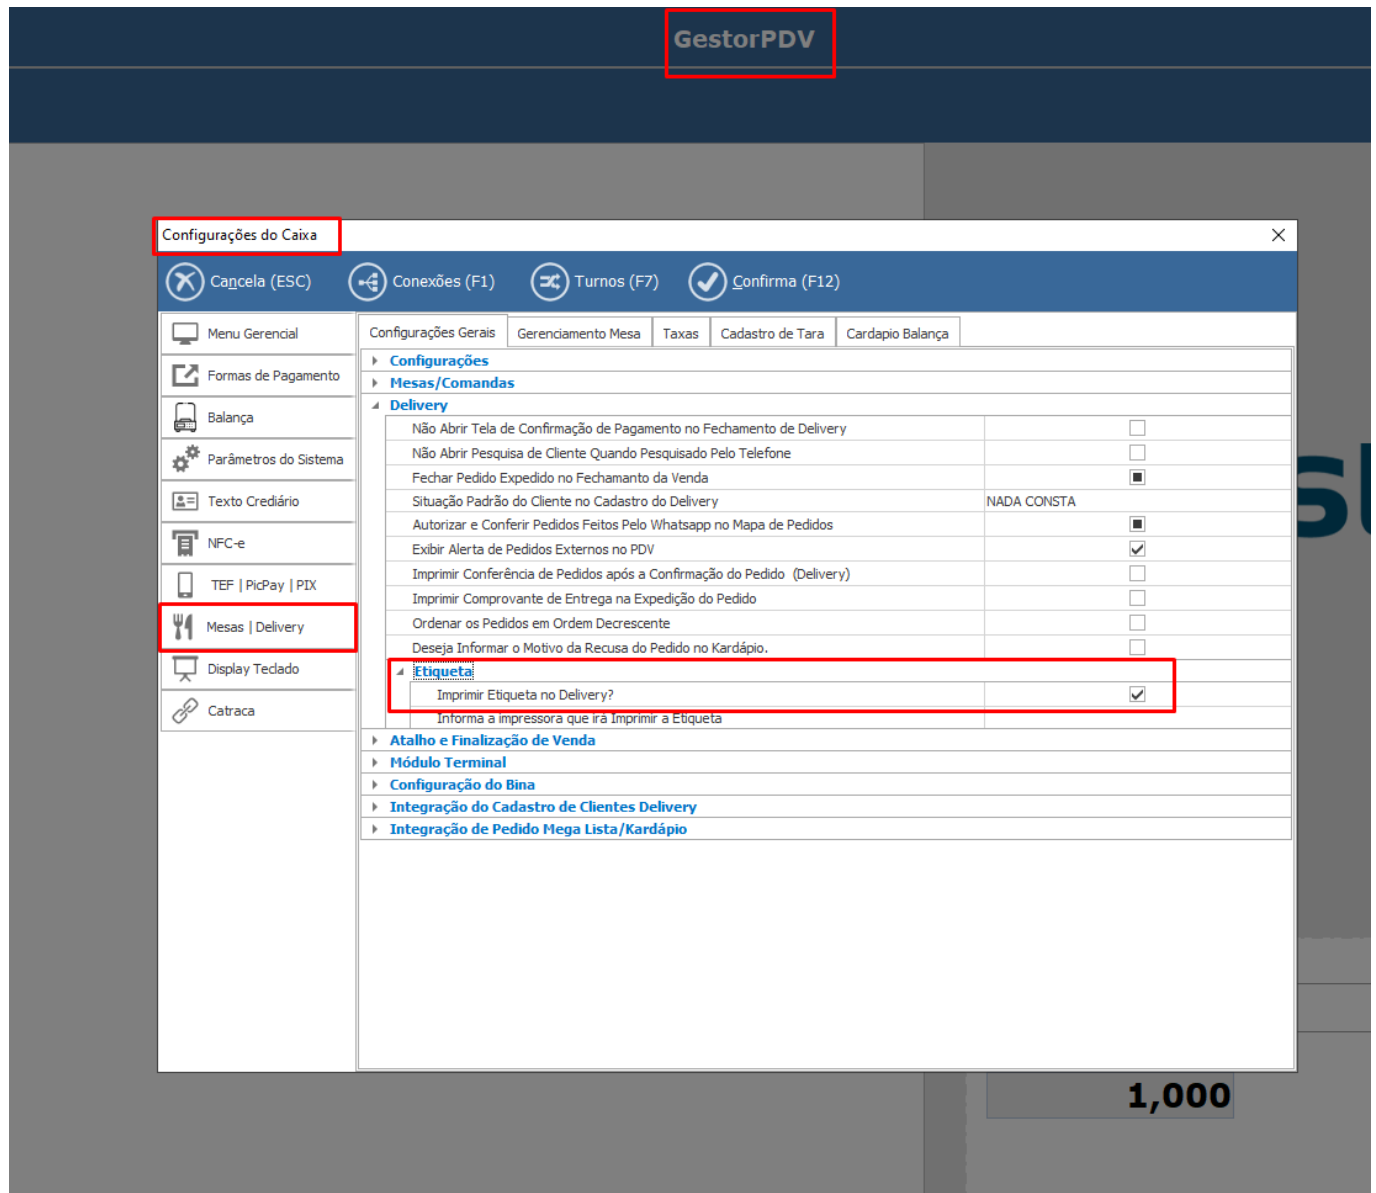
GestorPDV

Configurações do Caixa

Cancela (ESC) Conexões (F1) Turnos (F7) Confirma (F12)

Menu Gerencial
Formas de Pagamento
Balança
Parâmetros do Sistema
Texto Crediário
NFC-e
TEF | PicPay | PIX
Mesas | Delivery
Display Teclado
Catraca

Configurações Gerais | Gerenciamento Mesa | Taxas | Cadastro de Tara | Cardapio Balança

Configurações
Mesas/Comandas
Delivery

| | |
|---|---|
| Não Abrir Tela de Confirmação de Pagamento no Fechamento de Delivery | |
| Não Abrir Pesquisa de Cliente Quando Pesquisado Pelo Telefone | |
| Fechar Pedido Expedido no Fechamanto da Venda | |
| Situação Padrão do Cliente no Cadastro do Delivery | NADA CONSTA |
| Autorizar e Conferir Pedidos Feitos Pelo Whatsapp no Mapa de Pedidos | |
| Exibir Alerta de Pedidos Externos no PDV | |
| Imprimir Conferência de Pedidos após a Confirmação do Pedido (Delivery) | |
| Imprimir Comprovante de Entrega na Expedição do Pedido | |
| Ordenar os Pedidos em Ordem Decrescente | |
| Deseja Informar o Motivo da Recusa do Pedido no Kardápio. | |

Etiqueta
| | |
|---|---|
| Imprimir Etiqueta no Delivery? | |
| Informa a impressora que irá Imprimir a Etiqueta | |

Atalho e Finalização de Venda
Módulo Terminal
Configuração do Bina
Integração do Cadastro de Clientes Delivery
Integração de Pedido Mega Lista/Kardápio

1,000